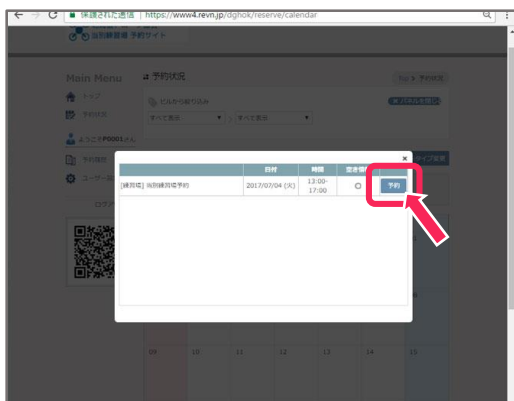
保護された通信 | https://www4.revn.jp/dghok/reserve/calendar

当別練習場 予約サイト

Main Menu

トップ

予約状況

ようこそP0001さん

予約履歴

ユーザー情報

ログアウト

予約状況

Top > 予約状況

ビルから絞り込み

すべて表示

すべて表示

×

| | 日付 | 時間 | 空き状況 | |
|---|---|---|---|---|
| [練習場] 当別練習場予約 | 2017/07/04 (火) | 13:00-17:00 | ○ | 予約 |

09 10 11 12 13 14 15